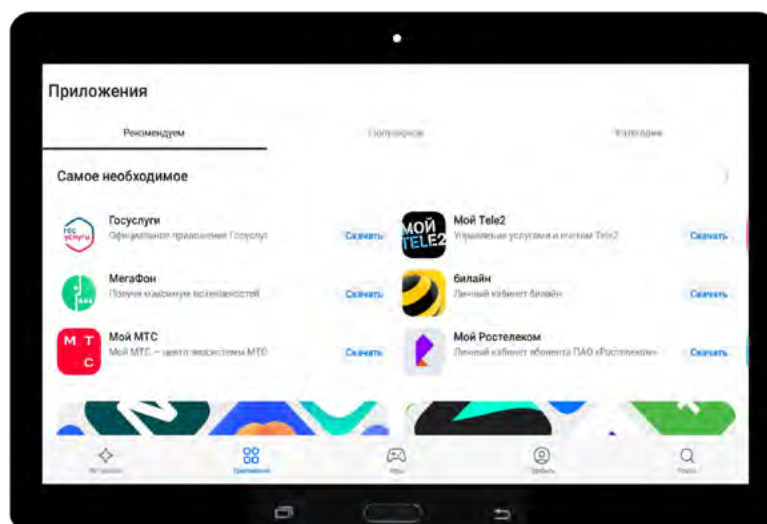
Приложения

Рекомендуем | Популярное | Категории

Самое необходимое

гос услуги
Госуслуги
Официальное приложение Госуслуг
Скачать

МОЙ TELE2
Мой Tele2
Управление услугами и счетом Tele2
Скачать

МегаФон
Получи максимум возможностей
Скачать

билайн
Личный кабинет билайн
Скачать

М Т С
Мой МТС
Мой МТС – центр экосистемы МТС
Скачать

Мой Ростелеком
Личный кабинет абонента ПАО «Ростелеком»
Скачать

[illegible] | Приложения | Игры | Профиль | Поиск